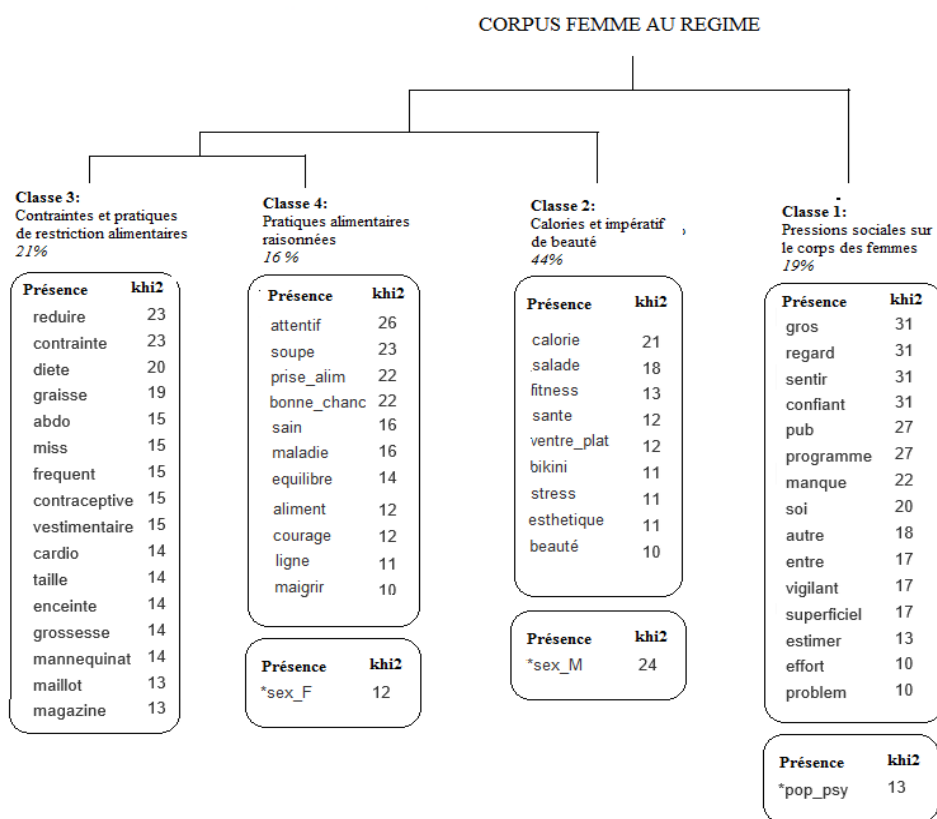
CORPUS FEMME AU REGIME

**Classe 3:**
Contraintes et pratiques de restriction alimentaires
*21%*

| Présence | khi2 |
|---|---|
| reduire | 23 |
| contrainte | 23 |
| diete | 20 |
| graisse | 19 |
| abdo | 15 |
| miss | 15 |
| frequent | 15 |
| contraceptive | 15 |
| vestimentaire | 15 |
| cardio | 14 |
| taille | 14 |
| enceinte | 14 |
| grossesse | 14 |
| mannequinat | 14 |
| maillot | 13 |
| magazine | 13 |

**Classe 4:**
Pratiques alimentaires raisonnées
*16 %*

| Présence | khi2 |
|---|---|
| attentif | 26 |
| soupe | 23 |
| prise_alim | 22 |
| bonne_chanc | 22 |
| sain | 16 |
| maladie | 16 |
| equilibre | 14 |
| aliment | 12 |
| courage | 12 |
| ligne | 11 |
| maigrir | 10 |

| Présence | khi2 |
|---|---|
| *sex_F | 12 |

**Classe 2:**
Calories et impératif de beauté
*44%*

| Présence | khi2 |
|---|---|
| calorie | 21 |
| salade | 18 |
| fitness | 13 |
| sante | 12 |
| ventre_plat | 12 |
| bikini | 11 |
| stress | 11 |
| esthetique | 11 |
| beauté | 10 |

| Présence | khi2 |
|---|---|
| *sex_M | 24 |

**Classe 1:**
Pressions sociales sur le corps des femmes
*19%*

| Présence | khi2 |
|---|---|
| gros | 31 |
| regard | 31 |
| sentir | 31 |
| confiant | 31 |
| pub | 27 |
| programme | 27 |
| manque | 22 |
| soi | 20 |
| autre | 18 |
| entre | 17 |
| vigilant | 17 |
| superficiel | 17 |
| estimer | 13 |
| effort | 10 |
| problem | 10 |

| Présence | khi2 |
|---|---|
| *pop_psy | 13 |